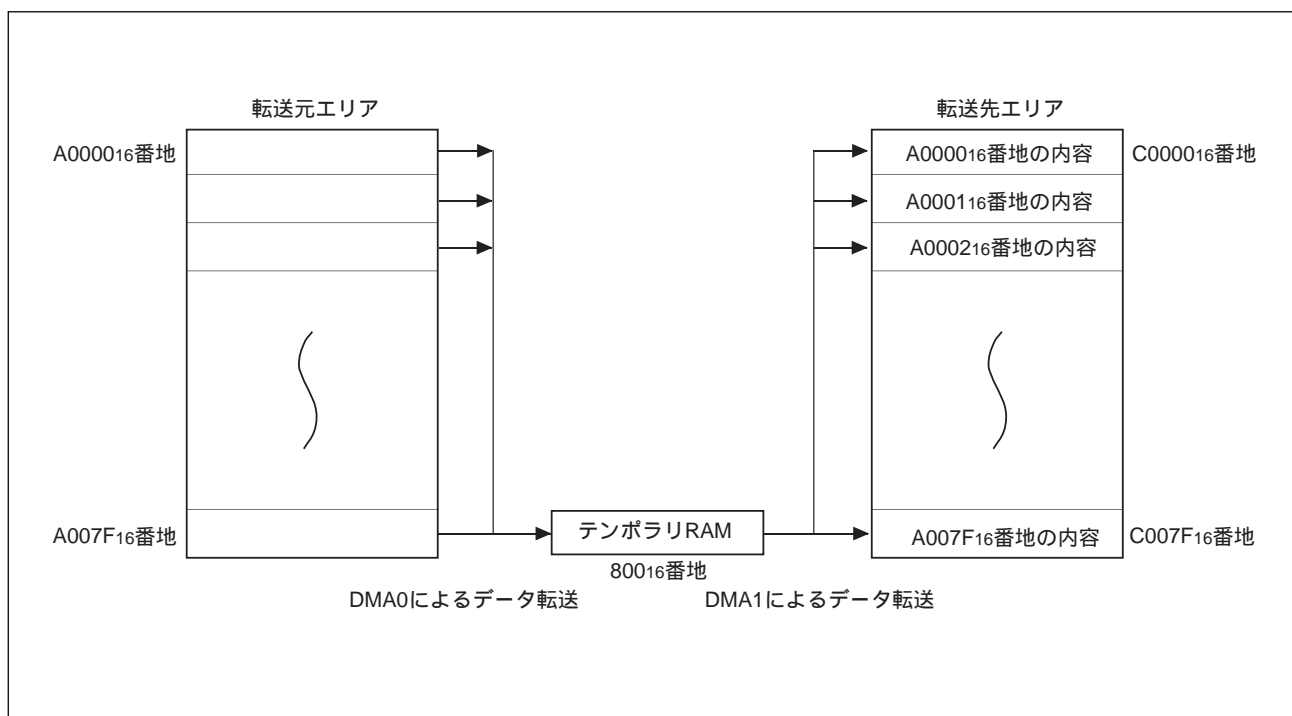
転送元エリア

A0000$_{16}$番地

A007F$_{16}$番地

転送先エリア

A0000$_{16}$番地の内容

C0000$_{16}$番地

A0001$_{16}$番地の内容

A0002$_{16}$番地の内容

A007F$_{16}$番地の内容

C007F$_{16}$番地

テンポラリRAM

80$_{16}$番地

DMA0によるデータ転送

DMA1によるデータ転送